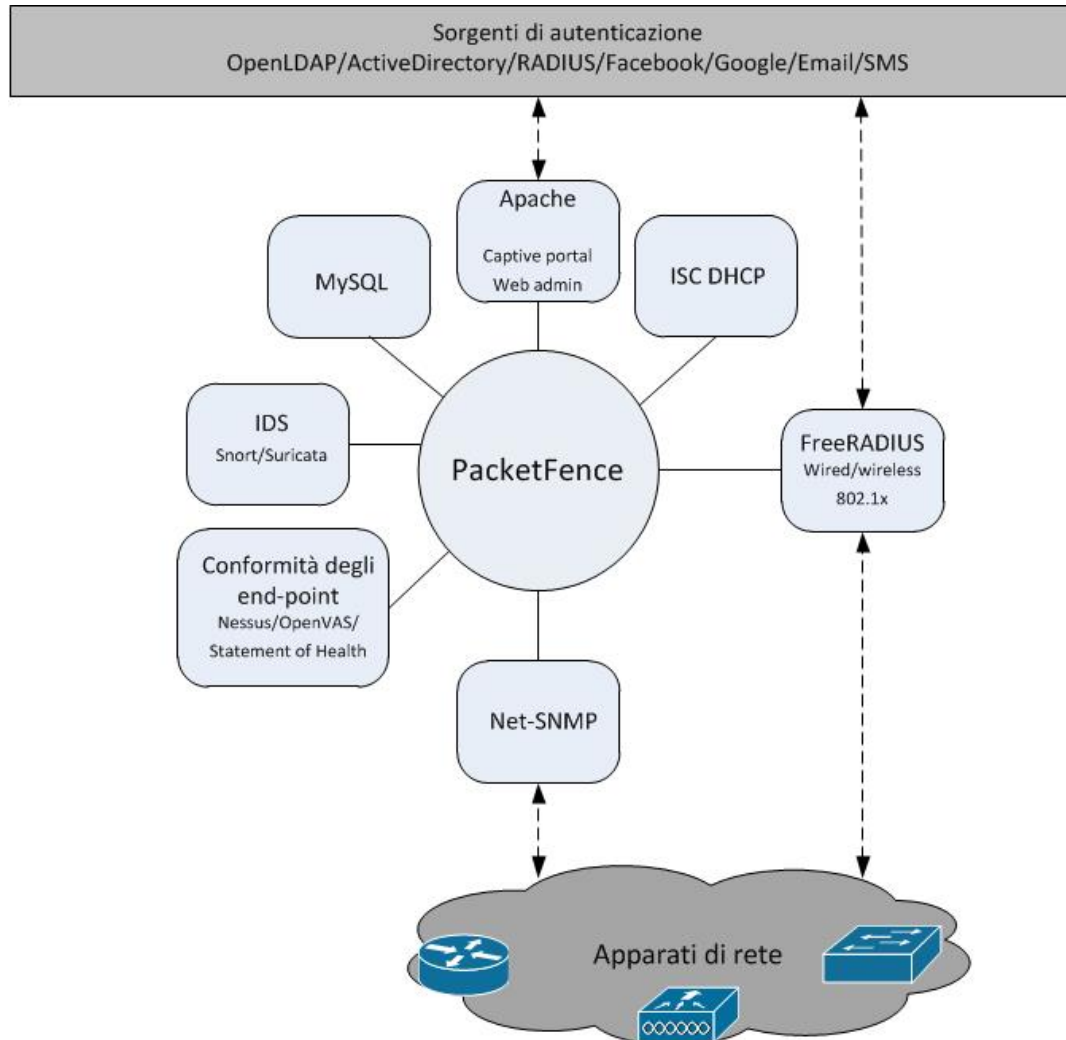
Sorgenti di autenticazione
OpenLDAP/ActiveDirectory/RADIUS/Facebook/Google/Email/SMS

Apache
Captive portal
Web admin

MySQL

ISC DHCP

IDS
Snort/Suricata

PacketFence

FreeRADIUS
Wired/wireless
802.1x

Conformità degli end-point
Nessus/OpenVAS/
Statement of Health

Net-SNMP

Apparati di rete